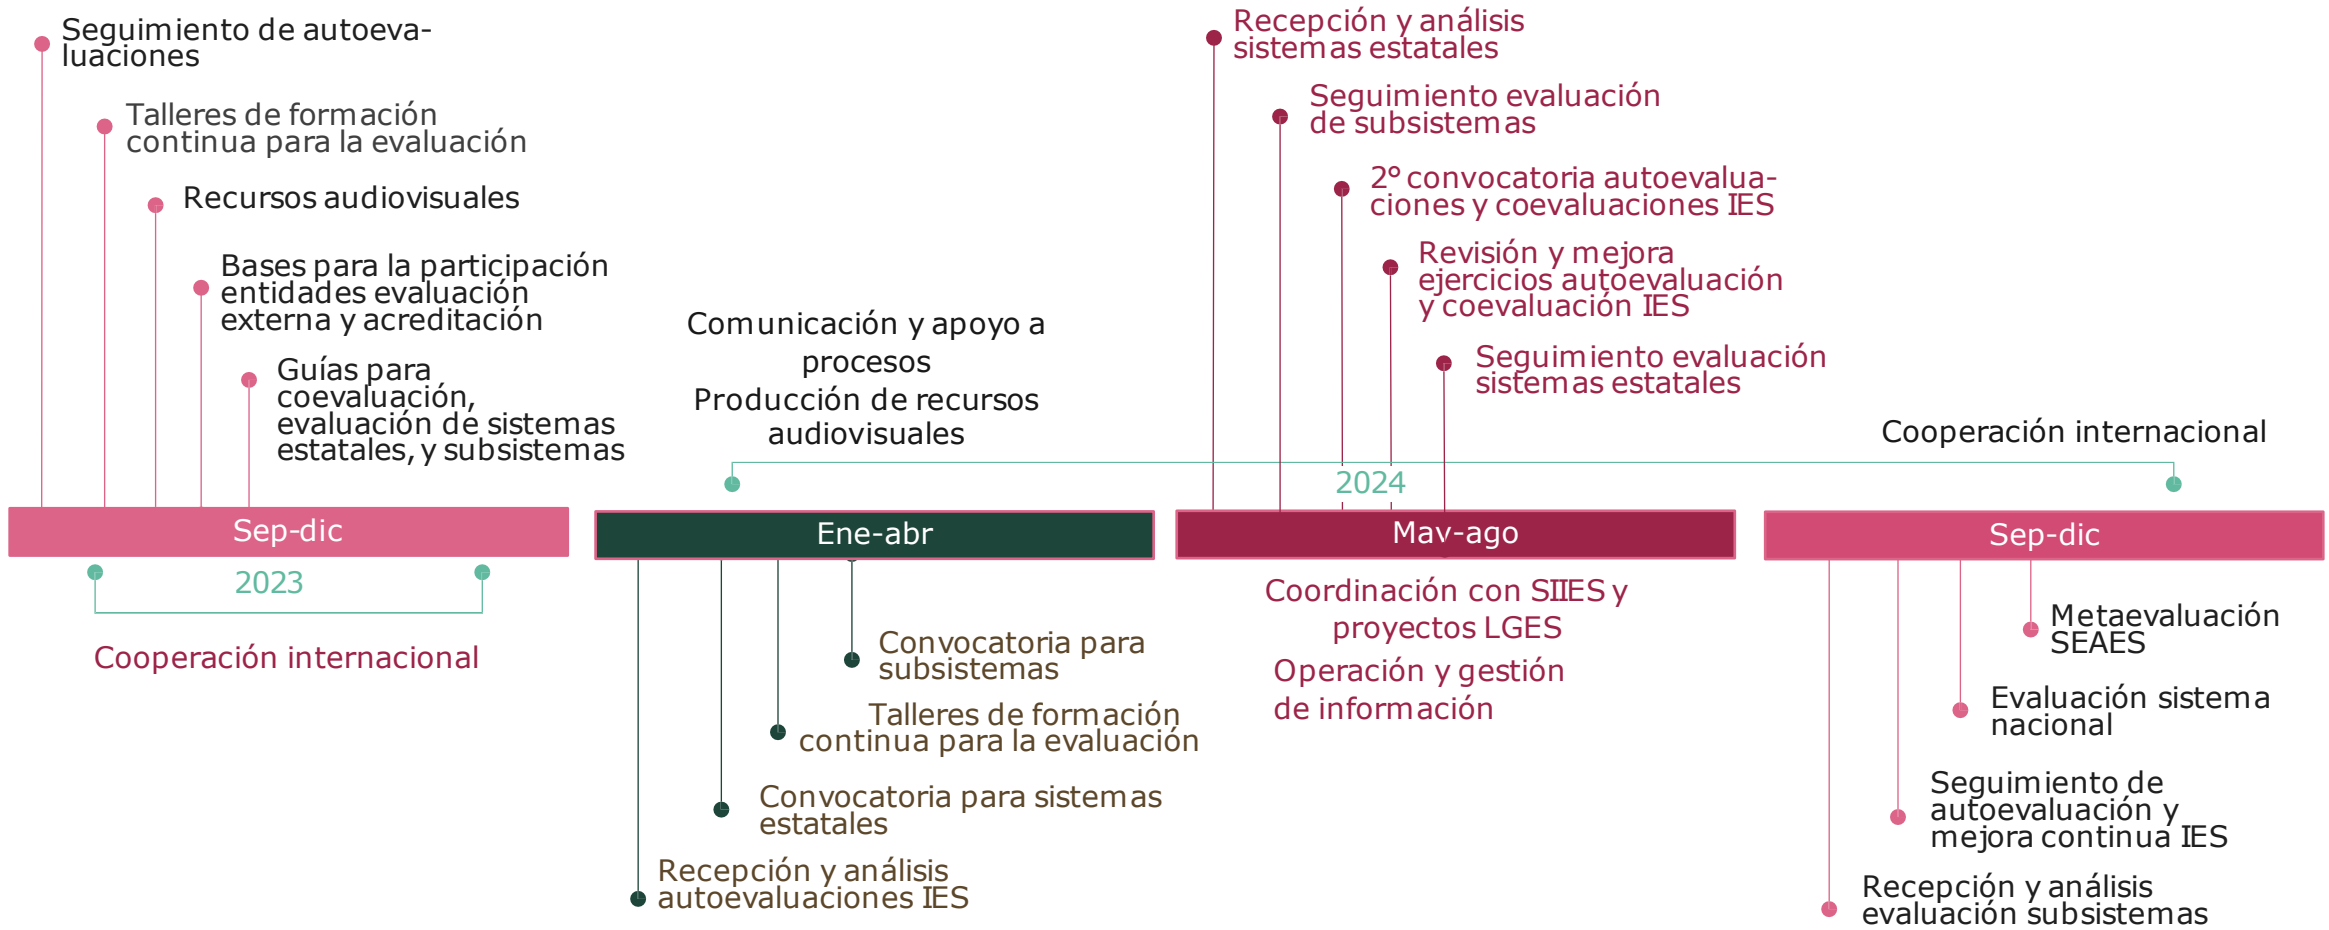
Seguimiento de autoevaluaciones

Talleres de formación continua para la evaluación

Recursos audiovisuales

Bases para la participación entidades evaluación externa y acreditación

Guías para coevaluación, evaluación de sistemas estatales, y subsistemas

Sep-dic

2023

Cooperación internacional

Comunicación y apoyo a procesos
Producción de recursos audiovisuales

Ene-abr

Convocatoria para subsistemas

Talleres de formación continua para la evaluación

Convocatoria para sistemas estatales

Recepción y análisis autoevaluaciones IES

Recepción y análisis sistemas estatales

Seguimiento evaluación de subsistemas

2° convocatoria autoevaluaciones y coevaluaciones IES

Revisión y mejora ejercicios autoevaluación y coevaluación IES

Seguimiento evaluación sistemas estatales

2024

May-ago

Coordinación con SIIES y proyectos LGES
Operación y gestión de información

Cooperación internacional

Sep-dic

Metaevaluación SEAES

Evaluación sistema nacional

Seguimiento de autoevaluación y mejora continua IES

Recepción y análisis evaluación subsistemas